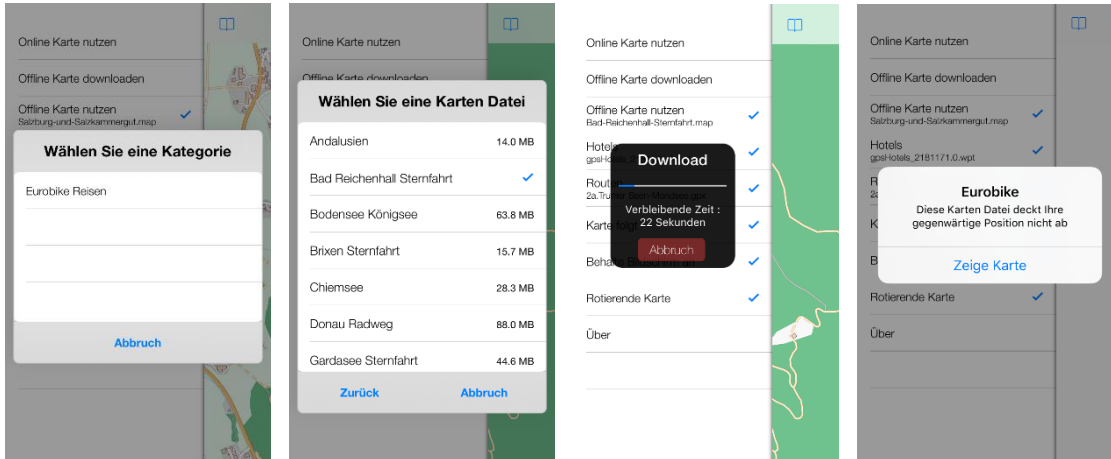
Online Karte nutzen

Offline Karte downloaden

Offline Karte nutzen
Salzburg-und-Salzkammergut.map

Wählen Sie eine Kategorie

Eurobike Reisen

Abbruch

Online Karte nutzen

Offline Karte downloaden

Wählen Sie eine Karten Datei

| | |
|---|---|
| Andalusien | 14.0 MB |
| Bad Reichenhall Sternfahrt | |
| Bodensee Königsee | 63.8 MB |
| Brixen Sternfahrt | 15.7 MB |
| Chiemsee | 28.3 MB |
| Donau Radweg | 88.0 MB |
| Gardasee Sternfahrt | 44.6 MB |

Zurück Abbruch

Online Karte nutzen

Offline Karte downloaden

Offline Karte nutzen
Bad-Reichenhall-Sternfahrt.map

Hotels
gpsHo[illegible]

Routen
2a.Tru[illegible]

Karte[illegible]

Beha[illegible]

Download

Verbleibende Zeit :
22 Sekunden

Abbruch

Rotierende Karte

Über

Online Karte nutzen

Offline Karte downloaden

Offline Karte nutzen
Salzburg-und-Salzkammergut.map

Hotels
gpsHotels_2181171.0.wpt

Eurobike

Diese Karten Datei deckt Ihre gegenwärtige Position nicht ab

Zeige Karte

Rotierende Karte

Über